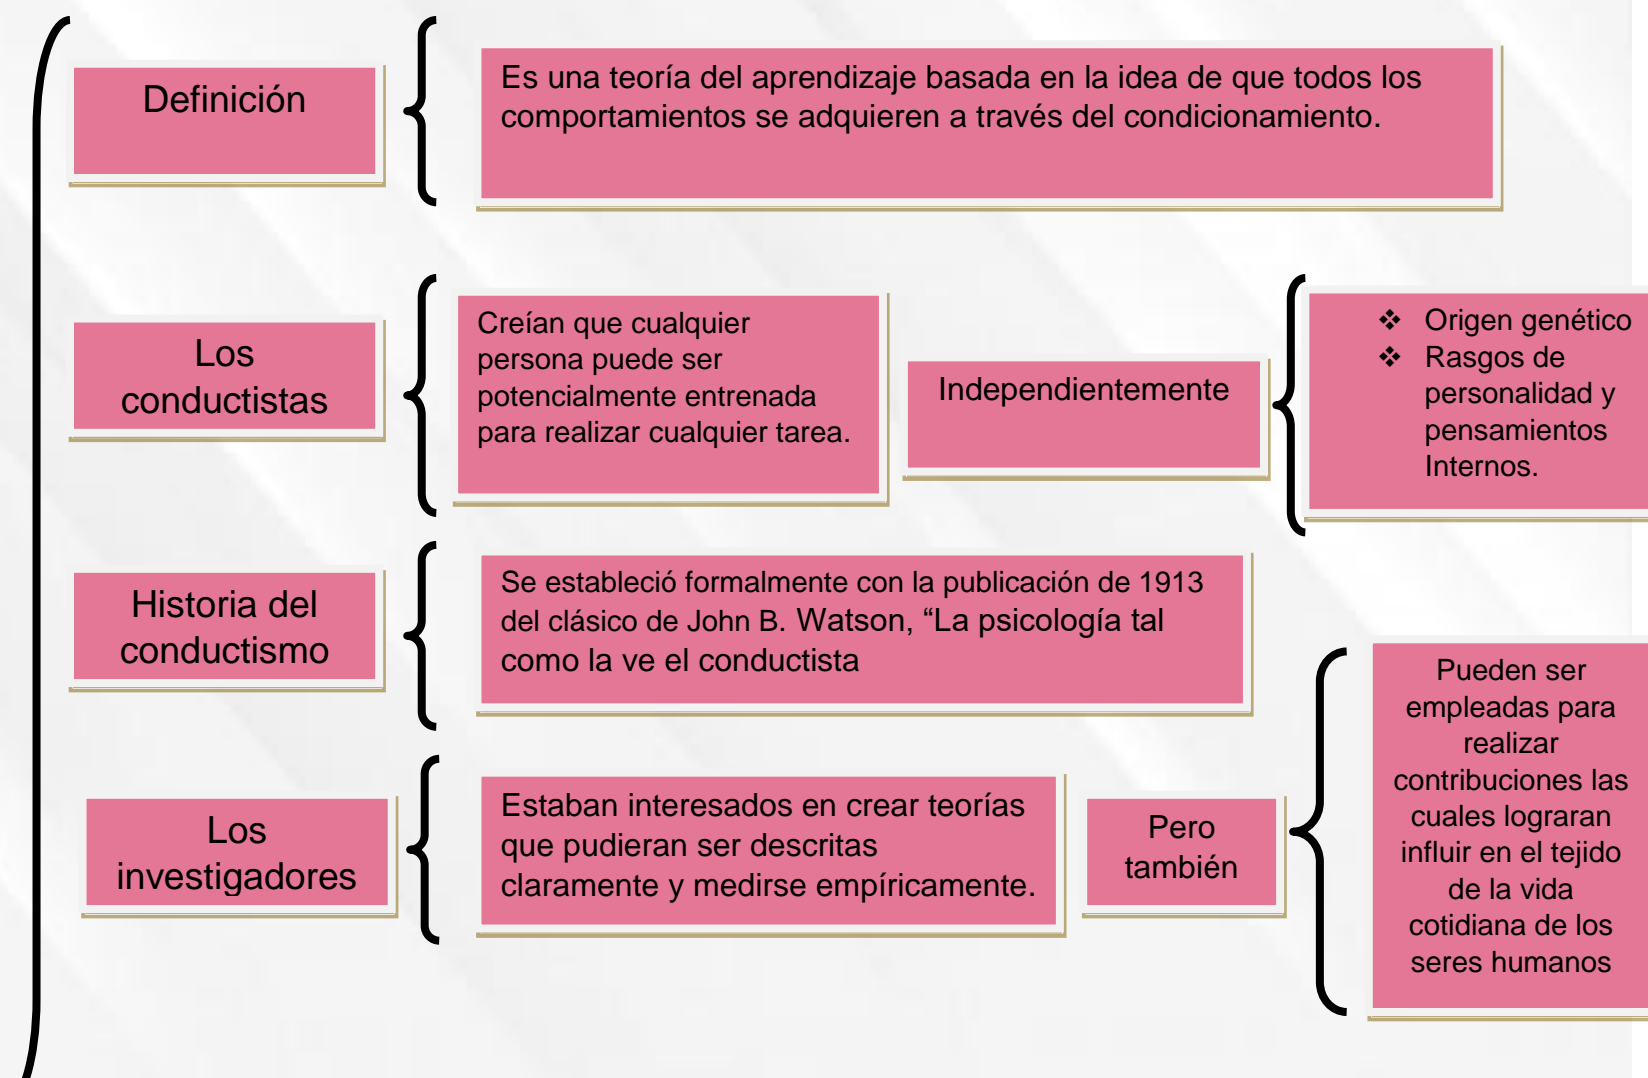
Definición

Es una teoría del aprendizaje basada en la idea de que todos los comportamientos se adquieren a través del condicionamiento.

Los conductistas

Creían que cualquier persona puede ser potencialmente entrenada para realizar cualquier tarea.

Independientemente

❖ Origen genético
❖ Rasgos de personalidad y pensamientos Internos.

Historia del conductismo

Se estableció formalmente con la publicación de 1913 del clásico de John B. Watson, “La psicología tal como la ve el conductista

Los investigadores

Estaban interesados en crear teorías que pudieran ser descritas claramente y medirse empíricamente.

Pero también

Pueden ser empleadas para realizar contribuciones las cuales lograran influir en el tejido de la vida cotidiana de los seres humanos